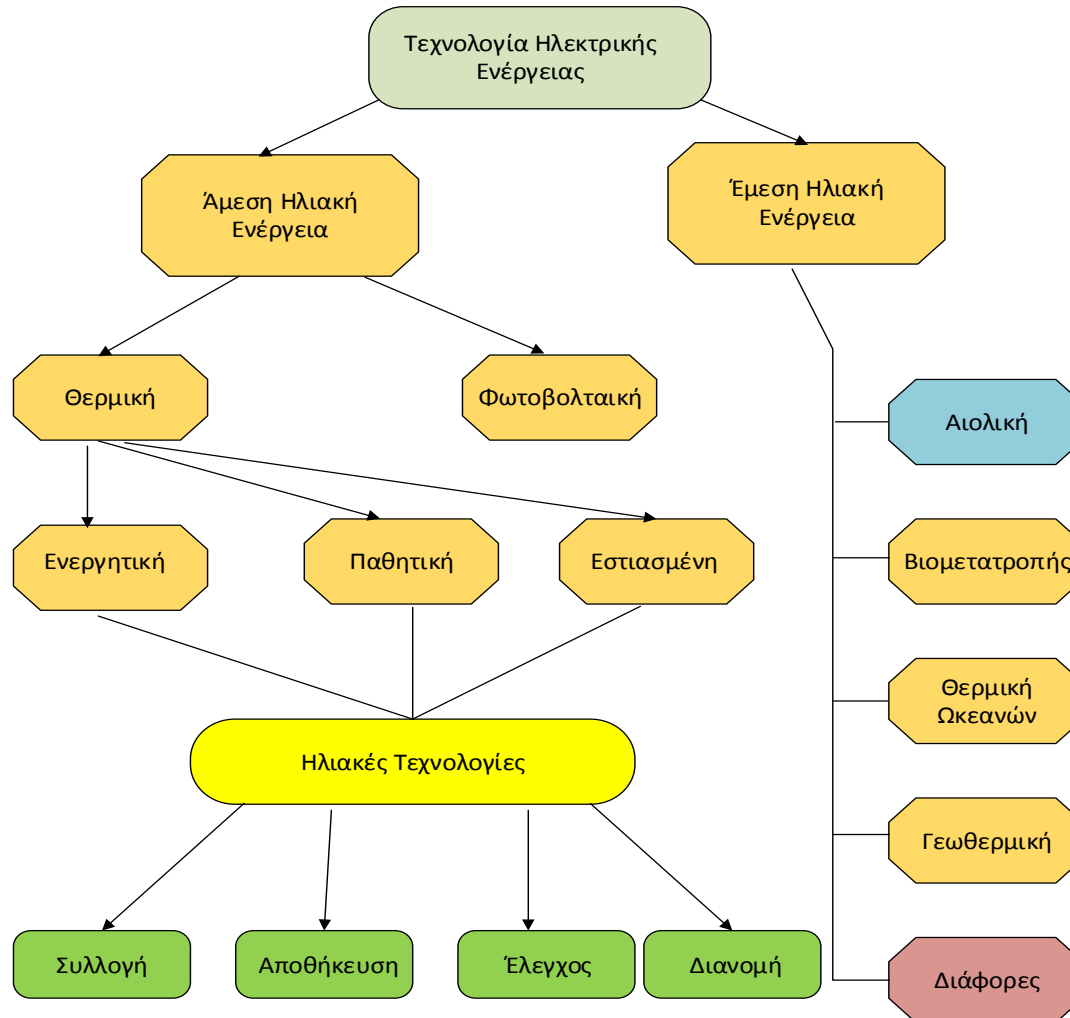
Τεχνολογία Ηλεκτρικής Ενέργειας

Άμεση Ηλιακή Ενέργεια

Έμεση Ηλιακή Ενέργεια

Θερμική

Φωτοβολταική

Αιολική

Ενεργητική

Παθητική

Εστιασμένη

Βιομετατροπής

Θερμική Ωκεανών

Ηλιακές Τεχνολογίες

Γεωθερμική

Συλλογή

Αποθήκευση

Έλεγχος

Διανομή

Διάφορες